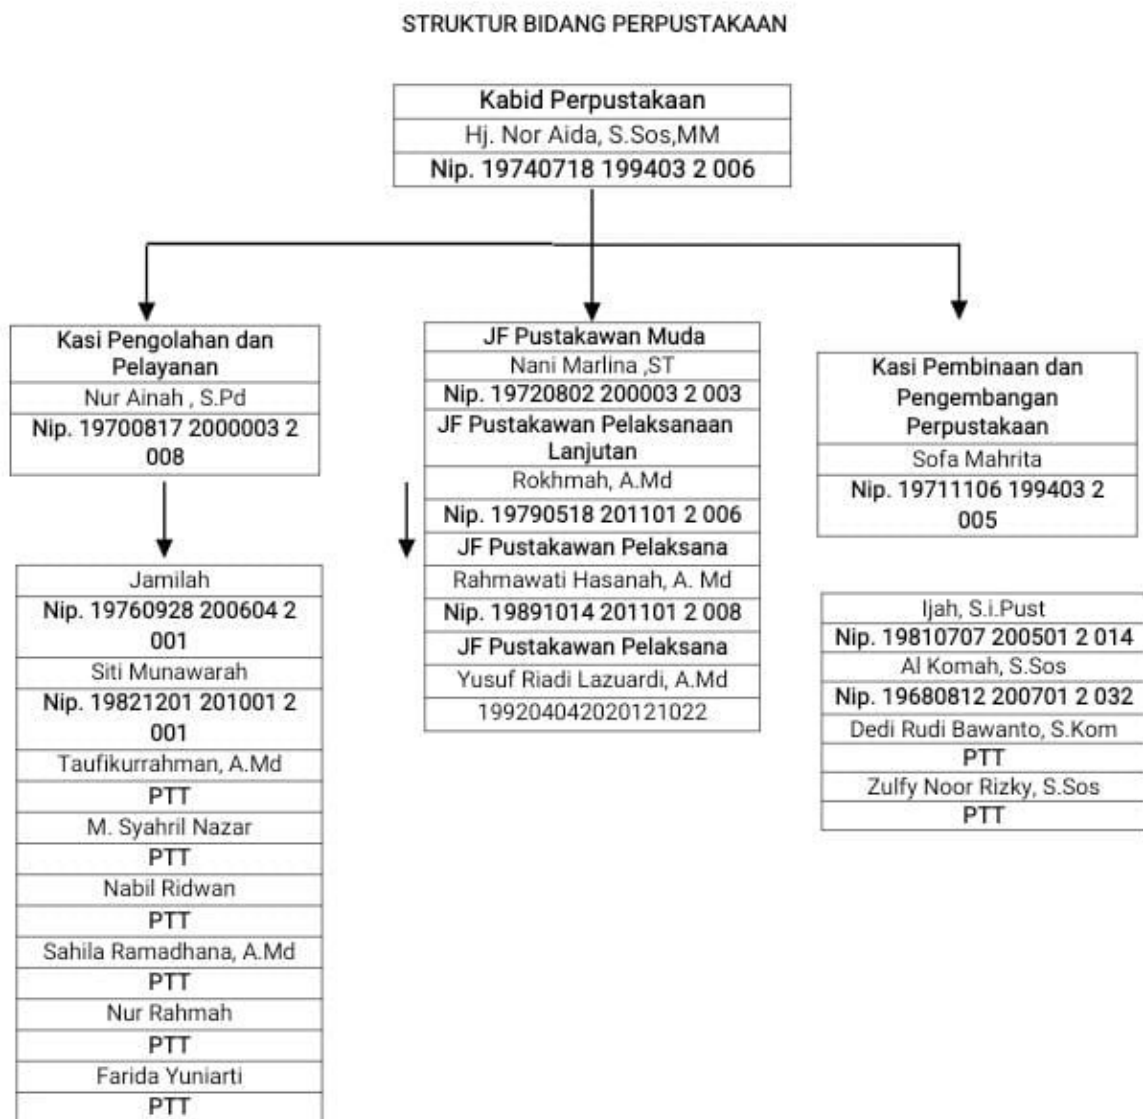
STRUKTUR BIDANG PERPUSTAKAAN

Kabid Perpustakaan
Hj. Nor Aida, S.Sos,MM
Nip. 19740718 199403 2 006

Kasi Pengolahan dan Pelayanan
Nur Ainah , S.Pd
Nip. 19700817 2000003 2 008

Jamilah
Nip. 19760928 200604 2 001
Siti Munawarah
Nip. 19821201 201001 2 001
Taufikurrahman, A.Md
PTT
M. Syahril Nazar
PTT
Nabil Ridwan
PTT
Sahila Ramadhana, A.Md
PTT
Nur Rahmah
PTT
Farida Yuniarti
PTT

JF Pustakawan Muda
Nani Marlina ,ST
Nip. 19720802 200003 2 003
JF Pustakawan Pelaksanaan Lanjutan
Rokhmah, A.Md
Nip. 19790518 201101 2 006
JF Pustakawan Pelaksana
Rahmawati Hasanah, A. Md
Nip. 19891014 201101 2 008
JF Pustakawan Pelaksana
Yusuf Riadi Lazuardi, A.Md
199204042020121022

Kasi Pembinaan dan Pengembangan Perpustakaan
Sofa Mahrita
Nip. 19711106 199403 2 005

Ijah, S.i.Pust
Nip. 19810707 200501 2 014
Al Komah, S.Sos
Nip. 19680812 200701 2 032
Dedi Rudi Bawanto, S.Kom
PTT
Zulfy Noor Rizky, S.Sos
PTT